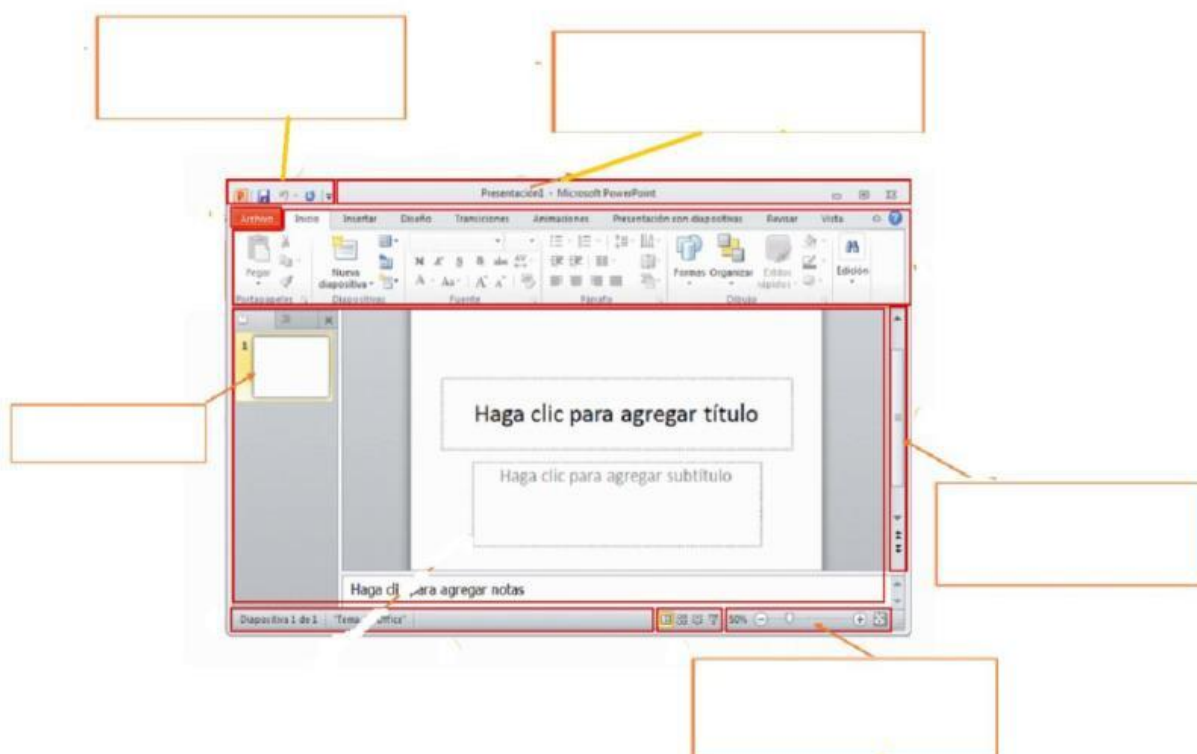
Presentación1 - Microsoft PowerPoint

Archivo Inicio Insertar Diseño Transiciones Animaciones Presentación con diapositivas Revisar Vista

Pegar Nueva diapositiva Formas Organizar Estilos rápidos Edición

Portapapeles Diapositivas Fuente Párrafo Dibujo

1

Haga clic para agregar título

Haga clic para agregar subtítulo

Haga cli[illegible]ara agregar notas

Diapositiva 1 de 1 "Tema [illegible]ffice" 50%